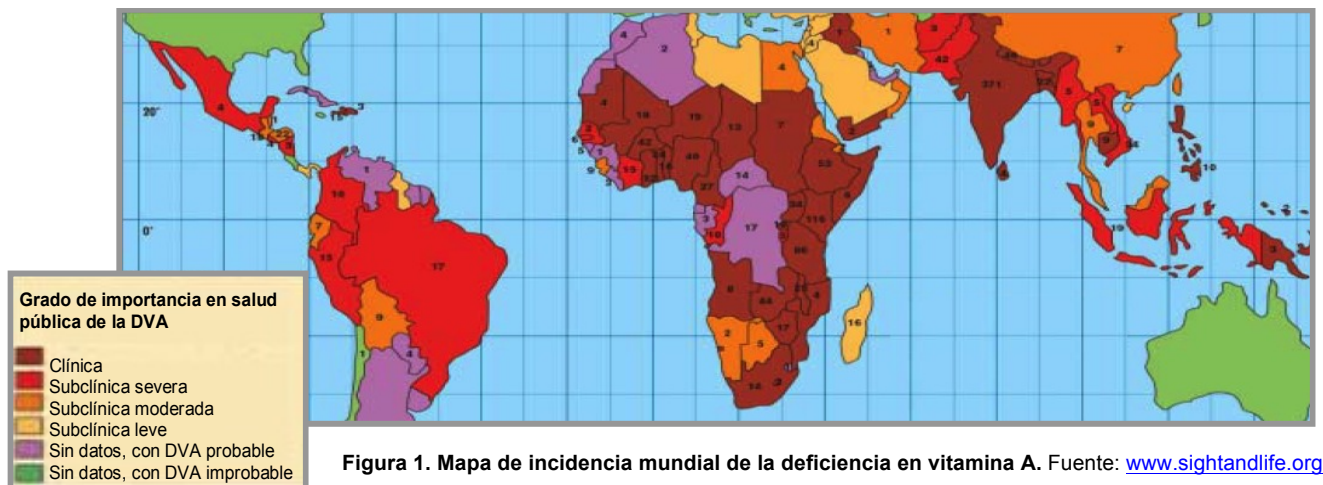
20°

0°

4 2 1 3 4 1 42 23 321 7 4 11 3 15 3 16 1 4 19 15 13 7 2 5 2 42 14 2 5 10 9 13 12 16 40 27 14 6 53 3 10 17 34 116 96 7 15 17 9 8 44 23 4 4 2 5 17 16 14 3 5 5 3 11 9 19 10 3

Grado de importancia en salud pública de la DVA

Clínica
Subclínica severa
Subclínica moderada
Subclínica leve
Sin datos, con DVA probable
Sin datos, con DVA improbable

Figura 1. Mapa de incidencia mundial de la deficiencia en vitamina A. Fuente: www.sightandlife.org